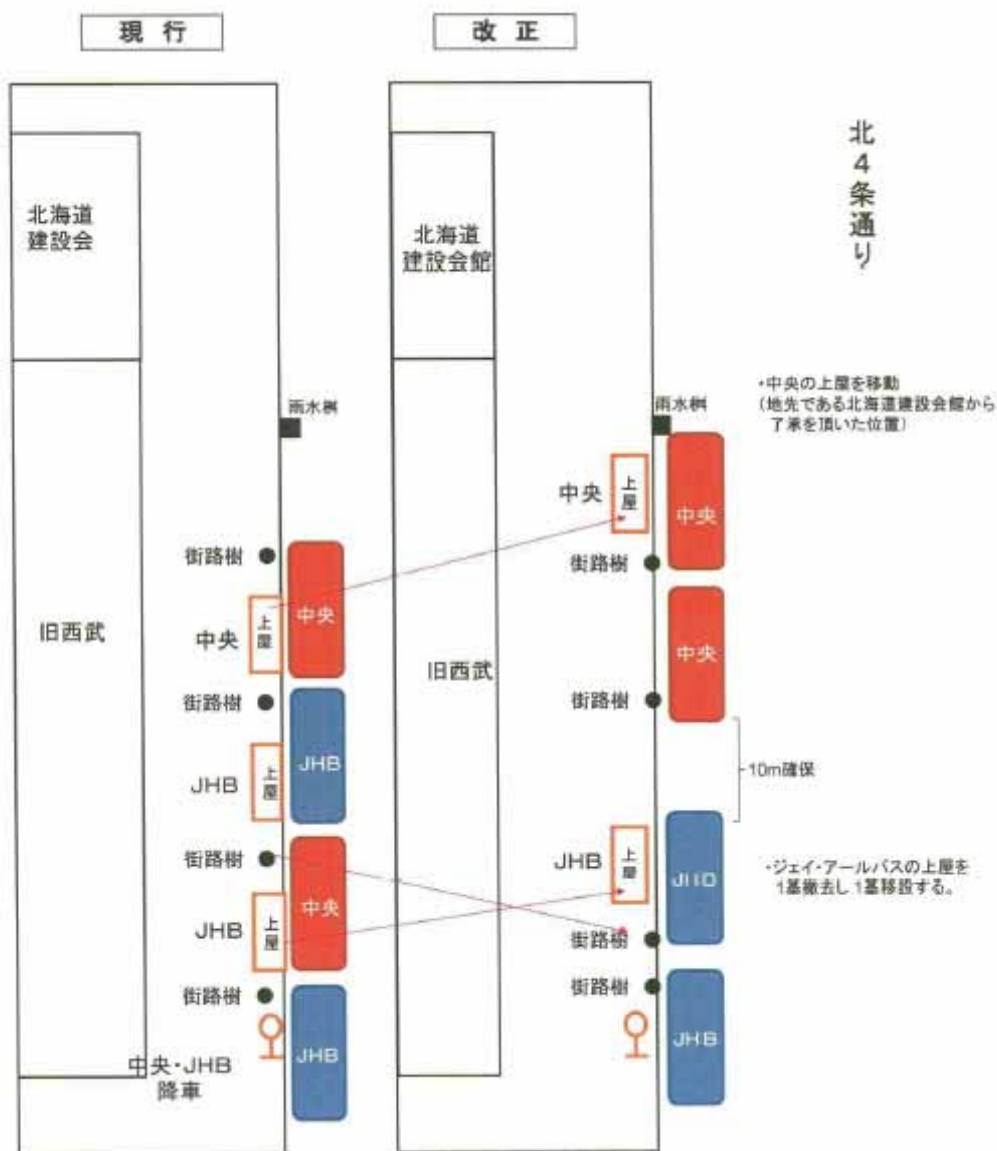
現行

改正

北4条通り

北海道建設会

北海道建設会館

雨水桝

雨水桝

・中央の上屋を移動
（地先である北海道建設会館から了承を頂いた位置）

中央

上屋

中央

街路樹

街路樹

中央

旧西武

上屋

中央

中央

旧西武

街路樹

街路樹

街路樹

JHB

JHB

上屋

10m確保

JHB

上屋

JHB

・ジェイ・アールバスの上屋を1基撤去し1基移設する。

街路樹

中央

JHB

上屋

街路樹

街路樹

街路樹

JHB

JHB

中央・JHB降車